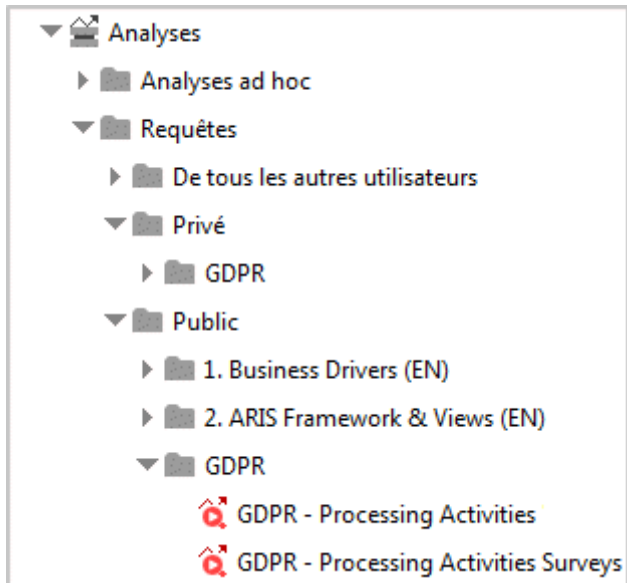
Analyses
Analyses ad hoc
Requêtes
De tous les autres utilisateurs
Privé
GDPR
Public
1. Business Drivers (EN)
2. ARIS Framework & Views (EN)
GDPR
GDPR - Processing Activities
GDPR - Processing Activities Surveys